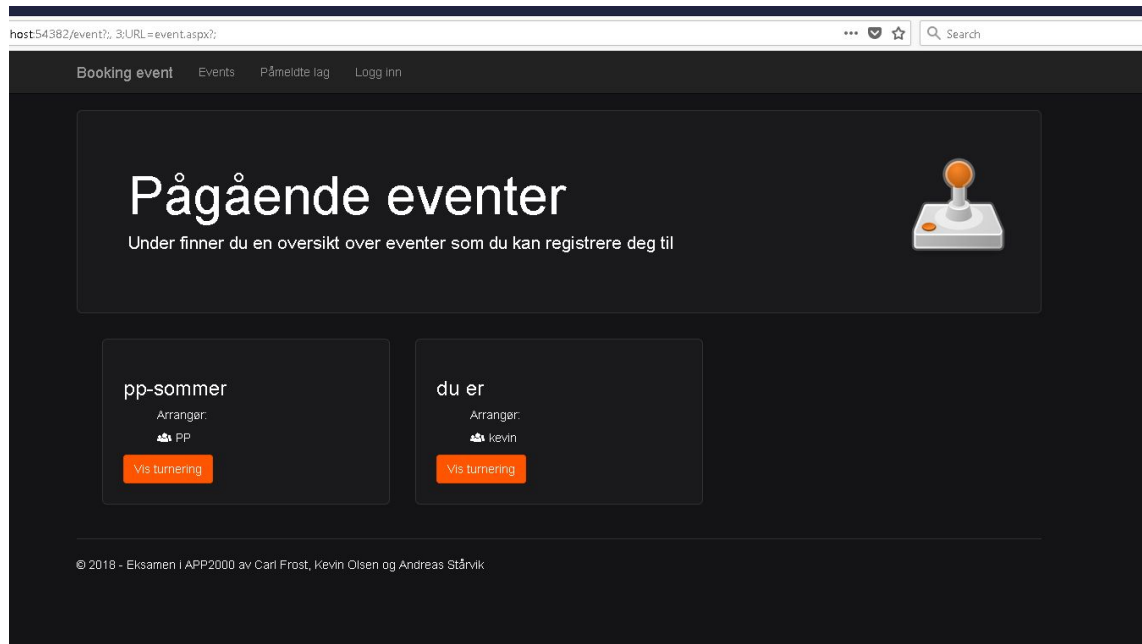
host:54382/event?;, 3;URL=event.aspx?;

··· Search

Booking event Events Påmeldte lag Logg inn

Pågående eventer

Under finner du en oversikt over eventer som du kan registrere deg til

pp-sommer

Arrangør:

PP

Vis turnering

du er

Arrangør:

kevin

Vis turnering

© 2018 - Eksamen i APP2000 av Carl Frost, Kevin Olsen og Andreas Stårvik